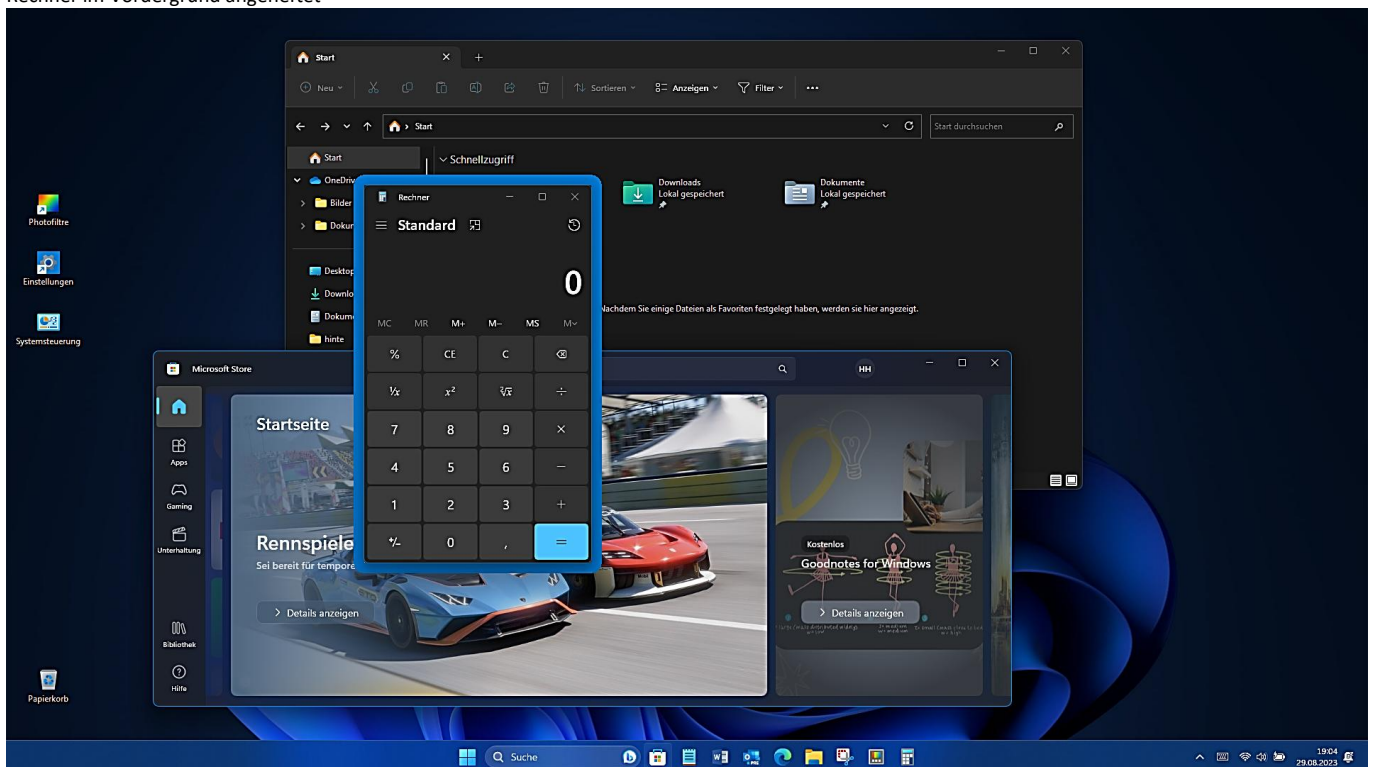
Rechner im Vordergrund angeheftet

Start

Neu Sortieren Anzeigen Filter ...

Start

Start durchsuchen

Start
OneDrive
Bilder
Dokum

Desktop
Downlo
Dokume
hinte

Schnellzugriff

Downloads
Lokal gespeichert

Dokumente
Lokal gespeichert

Nachdem Sie einige Dateien als Favoriten festgelegt haben, werden sie hier angezeigt.

Photofiltre

Einstellungen

Systemsteuerung

Papierkorb

Rechner

Standard

0

MC MR M+ M− MS M∨

| % | CE | C | ⌫ |
|---|---|---|---|
| $\frac{1}{x}$ | $x^2$ | $\sqrt[2]{x}$ | ÷ |
| 7 | 8 | 9 | × |
| 4 | 5 | 6 | − |
| 1 | 2 | 3 | + |
| +/- | 0 | , | = |

Microsoft Store

HH

Apps
Gaming
Unterhaltung
Bibliothek
Hilfe

Startseite

Rennspiele
Sei bereit für tempore

Details anzeigen

Kostenlos
Goodnotes for Windows
Details anzeigen

Suche

19:04
29.08.2023